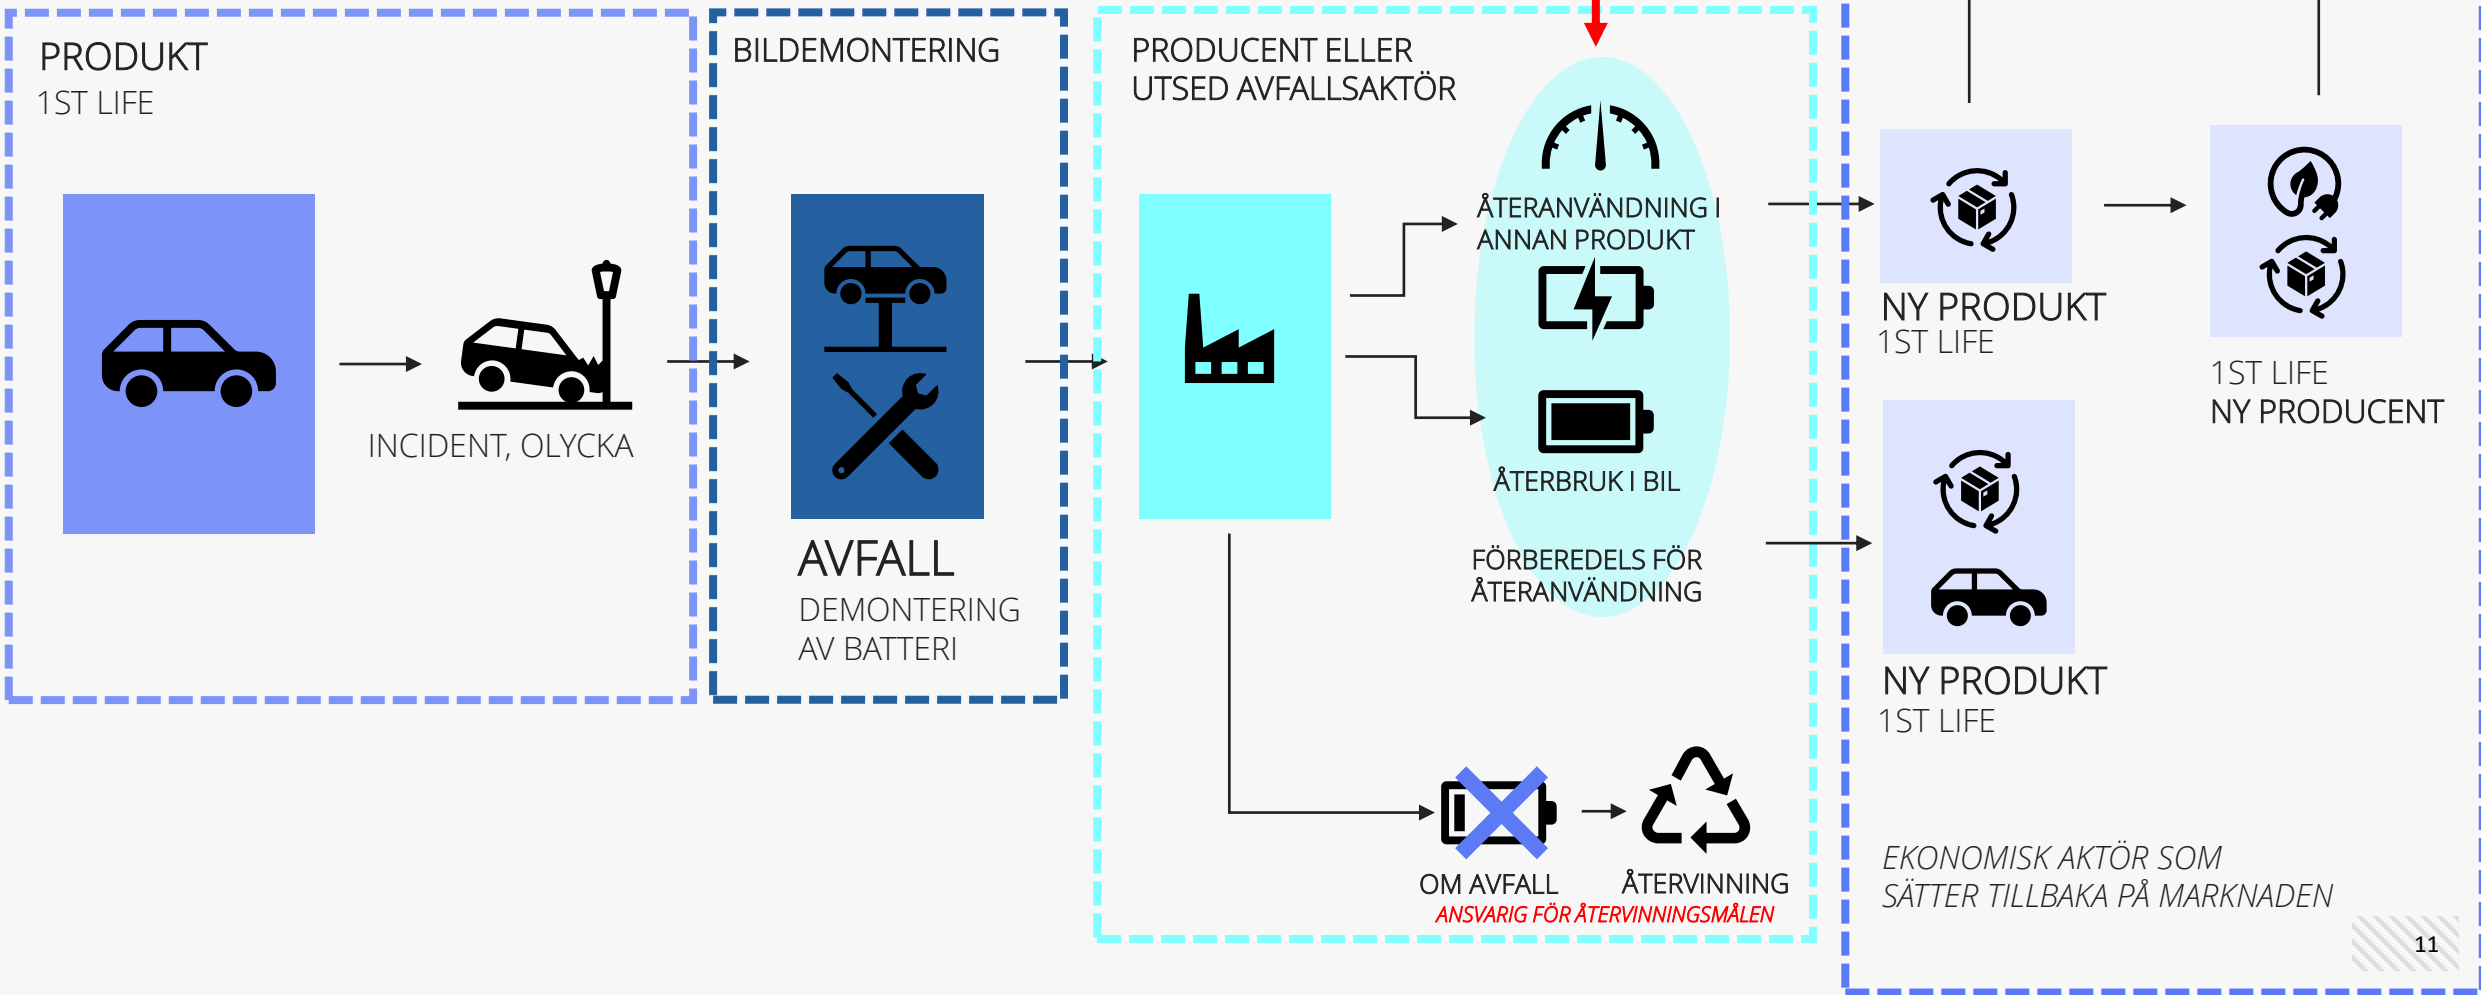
PRODUKT
1ST LIFE

INCIDENT, OLYCKA

BILDEMONTERING

AVFALL
DEMONTERING AV BATTERI

PRODUCENT ELLER UTSED AVFALLSAKTÖR

ÅTERANVÄNDNING I ANNAN PRODUKT

ÅTERBRUK I BIL

FÖRBEREDELS FÖR ÅTERANVÄNDNING

OM AVFALL

ÅTERVINNING

ANSVARIG FÖR ÅTERVINNINGSMÅLEN

NY PRODUKT
1ST LIFE

1ST LIFE
NY PRODUCENT

NY PRODUKT
1ST LIFE

EKONOMISK AKTÖR SOM SÄTTER TILLBAKA PÅ MARKNADEN

11